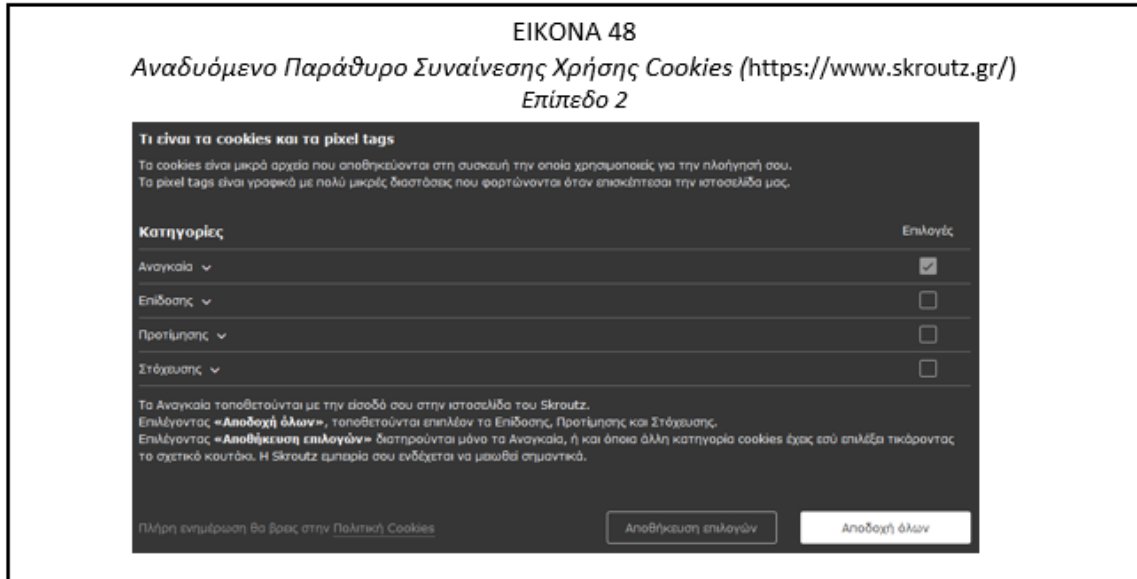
ΕΙΚΟΝΑ 48
Αναδυόμενο Παράθυρο Συναίνεσης Χρήσης Cookies (https://www.skroutz.gr/)
Επίπεδο 2

Τι είναι τα cookies και τα pixel tags

Τα cookies είναι μικρά αρχεία που αποθηκεύονται στη συσκευή την οποία χρησιμοποιείς για την πλοήγησή σου.
Τα pixel tags είναι γραφικά με πολύ μικρές διαστάσεις που φορτώνονται όταν επισκέπτεσαι την ιστοσελίδα μας.

| Κατηγορίες | Επιλογές |
|---|---|
| Αναγκαία ⌄ | ☑ |
| Επίδοσης ⌄ | ☐ |
| Προτίμησης ⌄ | ☐ |
| Στόχευσης ⌄ | ☐ |

Τα Αναγκαία τοποθετούνται με την είσοδό σου στην ιστοσελίδα του Skroutz.
Επιλέγοντας «Αποδοχή όλων», τοποθετούνται επιπλέον τα Επίδοσης, Προτίμησης και Στόχευσης.
Επιλέγοντας «Αποθήκευση επιλογών» διατηρούνται μόνο τα Αναγκαία, ή και όποια άλλη κατηγορία cookies έχεις εσύ επιλέξει τικάροντας το σχετικό κουτάκι. Η Skroutz εμπειρία σου ενδέχεται να μειωθεί σημαντικά.

Πλήρη ενημέρωση θα βρεις στην Πολιτική Cookies

Αποθήκευση επιλογών

Αποδοχή όλων